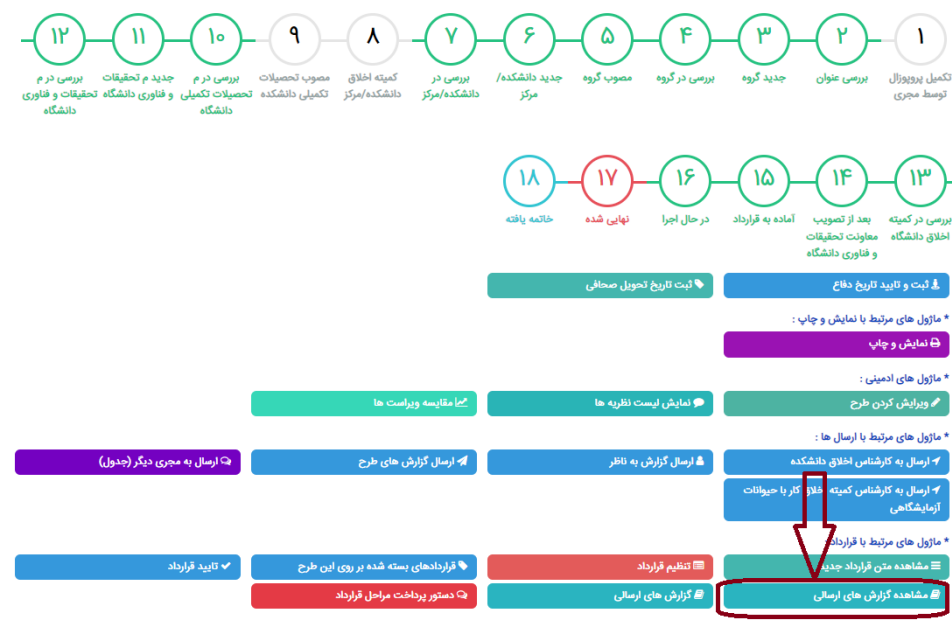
۱
تکمیل پروپوزال توسط مجری

۲
بررسی عنوان

۳
جدید گروه

۴
بررسی در گروه

۵
مصوب گروه

۶
جدید دانشکده/مرکز

۷
بررسی در دانشکده/مرکز

۸
کمیته اخلاق دانشکده/مرکز

۹
مصوب تحصیلات تکمیلی دانشکده

۱۰
بررسی در م تحصیلات تکمیلی دانشگاه

۱۱
جدید م تحقیقات و فناوری دانشگاه

۱۲
بررسی در م تحقیقات و فناوری دانشگاه

۱۳
بررسی در کمیته اخلاق دانشگاه

۱۴
بعد از تصویب معاونت تحقیقات و فناوری دانشگاه

۱۵
آماده به قرارداد

۱۶
در حال اجرا

۱۷
نهایی شده

۱۸
خاتمه یافته

ثبت و تایید تاریخ دفاع

ثبت تاریخ تحویل صحافی

* ماژول های مرتبط با نمایش و چاپ :

نمایش و چاپ

* ماژول های ادمینی :

ویرایش کردن طرح

نمایش لیست نظریه ها

مقایسه ویراست ها

* ماژول های مرتبط با ارسال ها :

ارسال به کارشناس اخلاق دانشکده

ارسال گزارش به ناظر

ارسال گزارش های طرح

ارسال به مجری دیگر (جدول)

ارسال به کارشناس کمیته اخلاق کار با حیوانات آزمایشگاهی

* ماژول های مرتبط با قرارداد :

مشاهده متن قرارداد جدید

تنظیم قرارداد

قراردادهای بسته شده بر روی این طرح

تایید قرارداد

مشاهده گزارش های ارسالی

گزارش های ارسالی

دستور پرداخت مراحل قرارداد